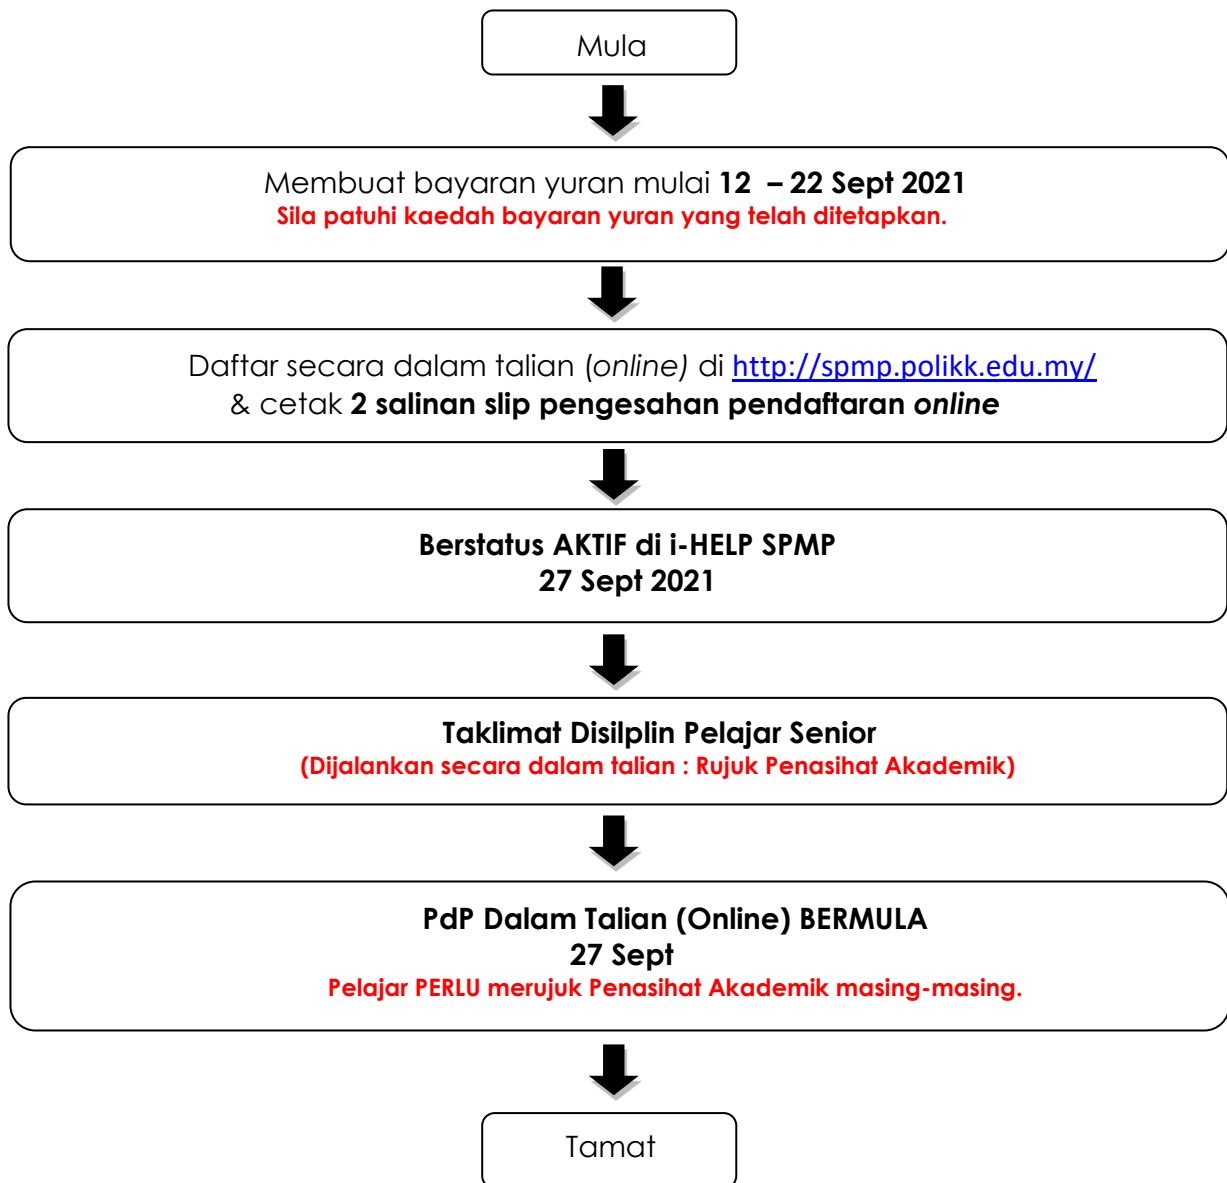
Mula

Membuat bayaran yuran mulai 12 – 22 Sept 2021
Sila patuhi kaedah bayaran yuran yang telah ditetapkan.

Daftar secara dalam talian (online) di http://spmp.polikk.edu.my/
& cetak 2 salinan slip pengesahan pendaftaran online

Berstatus AKTIF di i-HELP SPMP
27 Sept 2021

Taklimat Disilplin Pelajar Senior
(Dijalankan secara dalam talian : Rujuk Penasihat Akademik)

PdP Dalam Talian (Online) BERMULA
27 Sept
Pelajar PERLU merujuk Penasihat Akademik masing-masing.

Tamat